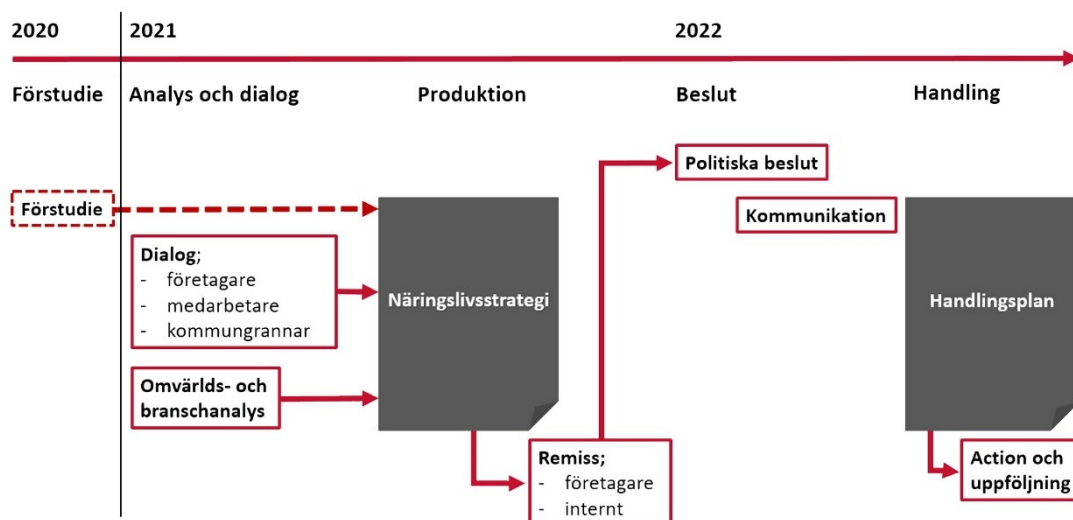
2020

2021

2022

Förstudie

Analys och dialog

Produktion

Beslut

Handling

Politiska beslut

Förstudie

Kommunikation

Dialog;
- företagare
- medarbetare
- kommungrannar

Näringslivsstrategi

Handlingsplan

Omvärlds- och branschanalys

Remiss;
- företagare
- internt

Action och uppföljning